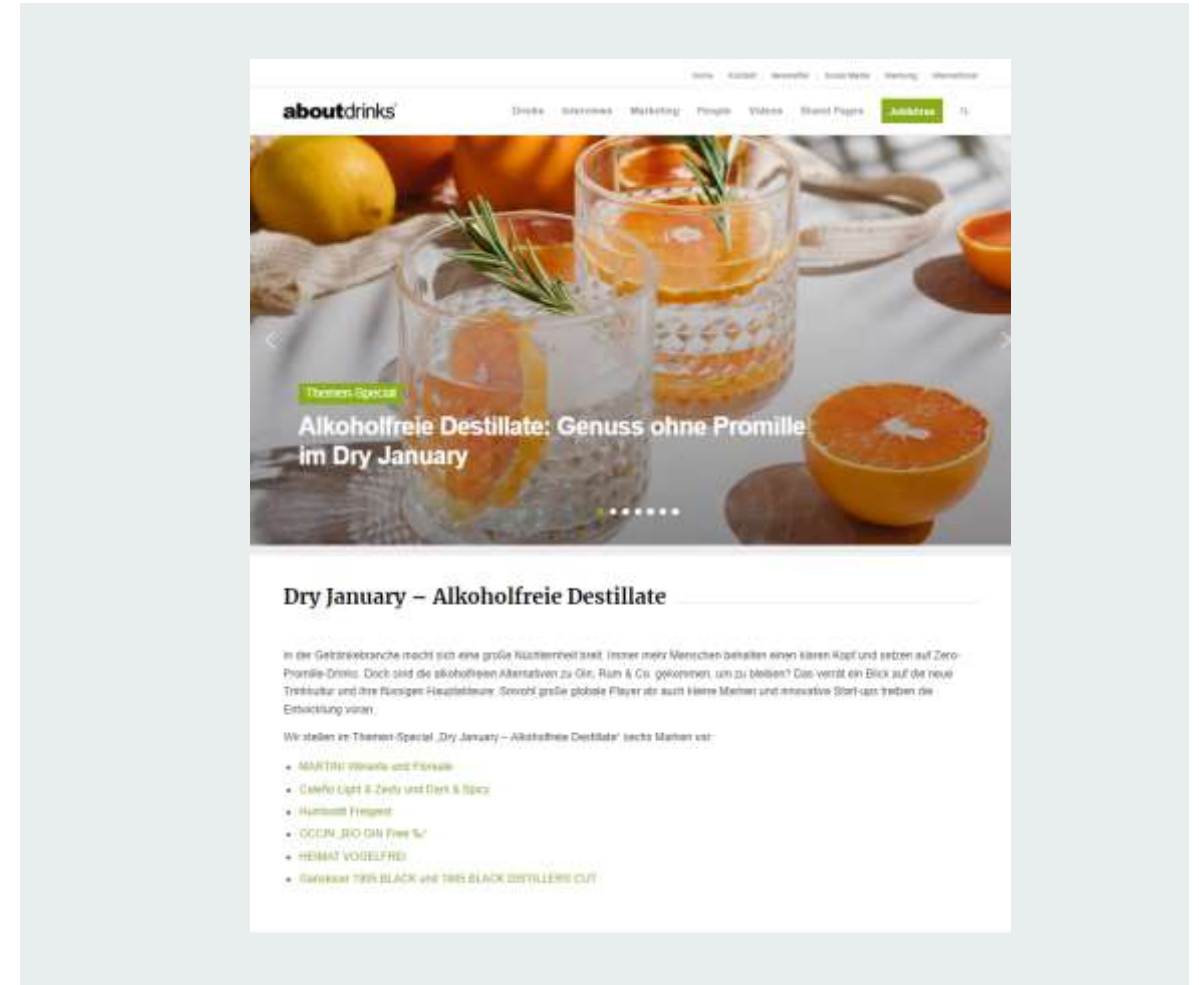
Home | Kontakt | Newsletter | Social Media | Werbung | International

aboutdrinks

Drinks Interviews Marketing People Videos Brand Pages Jobbörse

Themen-Special

Alkoholfreie Destillate: Genuss ohne Promille im Dry January

Dry January – Alkoholfreie Destillate

In der Getränkebranche macht sich eine große Nüchternheit breit: Immer mehr Menschen behalten einen klaren Kopf und setzen auf Zero-Promille-Drinks. Doch sind die alkoholfreien Alternativen zu Gin, Rum & Co. gekommen, um zu bleiben? Das verrät ein Blick auf die neue Trinkkultur und ihre flüssigen Hauptakteure: Sowohl große globale Player als auch kleine Marken und innovative Start-ups treiben die Entwicklung voran.

Wir stellen im Themen-Special „Dry January – Alkoholfreie Destillate" sechs Marken vor:

- MARTINI Vibrante und Floreale
- Caleño Light & Zesty und Dark & Spicy
- Humboldt Freigeist
- OCCIN „BIO GIN Free %"
- HEIMAT VOGELFREI
- Gansloser 1905 BLACK und 1905 BLACK DISTILLERS CUT